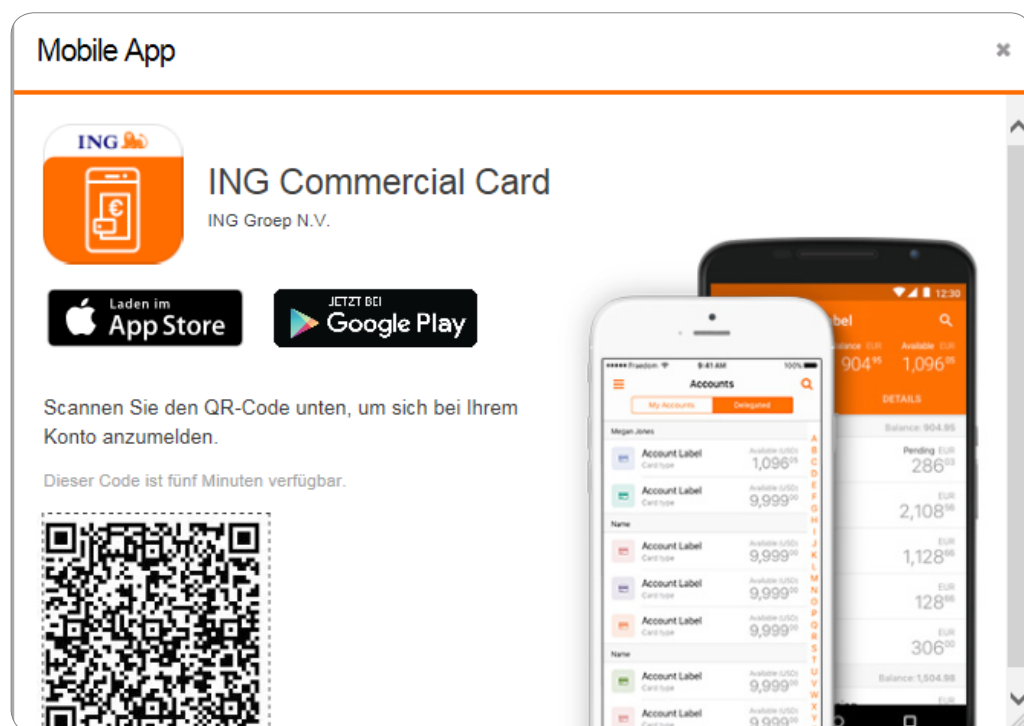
Mobile App

ING

ING Commercial Card

ING Groep N.V.

Laden im App Store

JETZT BEI Google Play

Scannen Sie den QR-Code unten, um sich bei Ihrem Konto anzumelden.

Dieser Code ist fünf Minuten verfügbar.

Freedom 9:41 AM 100%

Accounts

My Accounts Delegated

Megan Jones

Account Label Card type Available (USD) $1,096^{05}$

Account Label Card type Available (USD) $9,999^{00}$

Name

Account Label Card type Available (USD) $9,999^{00}$

Account Label Card type Available (USD) $9,999^{00}$

Account Label Card type Available (USD) $9,999^{00}$

Name

Account Label Card type Available (USD) $9,999^{00}$

Account Label Card type Available (USD) $9,999^{00}$

A B C D E F G H I J K L M N O P Q R S T U V W X Y

12:30

bel

alance EUR $904^{95}$ Available EUR $1,096^{05}$

DETAILS

Balance: 904.95

Pending EUR $286^{03}$

EUR $2,108^{56}$

EUR $1,128^{66}$

EUR $128^{66}$

EUR $306^{00}$

Balance: 1,504.98